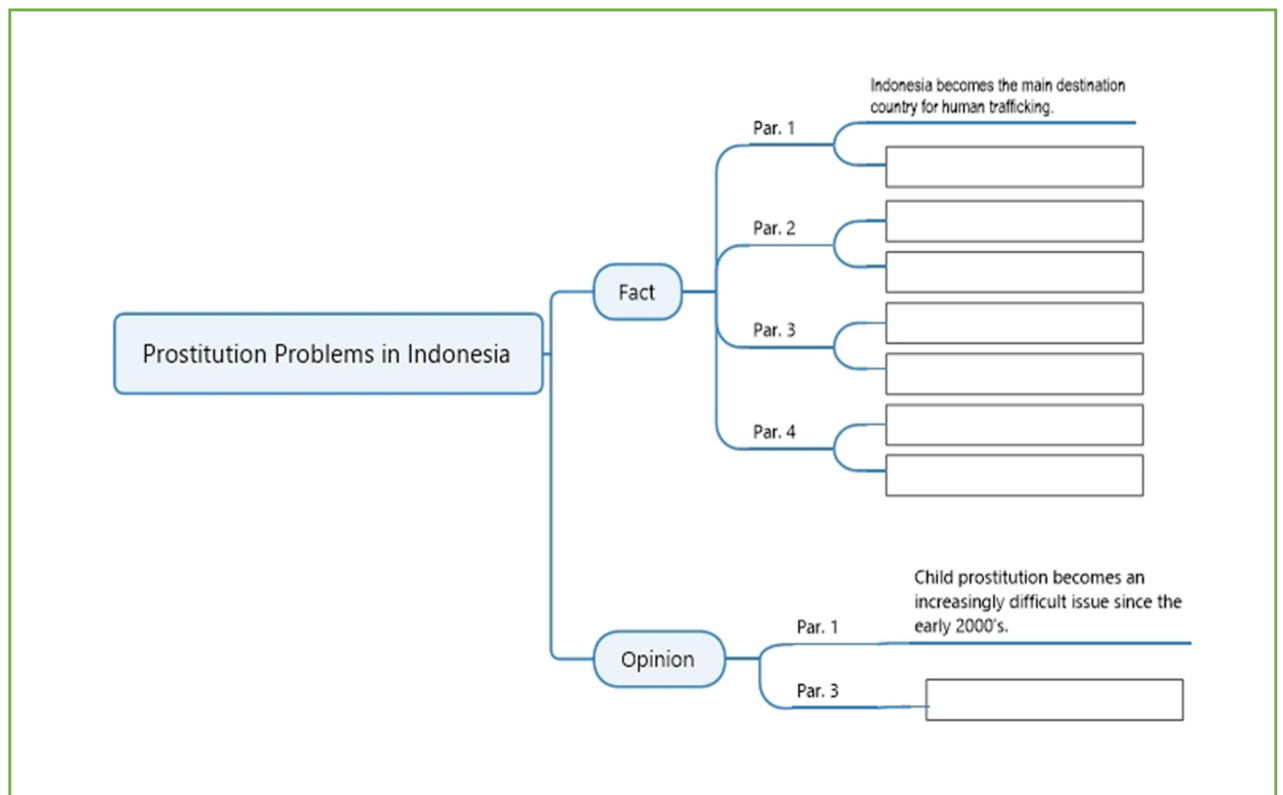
Prostitution Problems in Indonesia

Fact

Par. 1

Indonesia becomes the main destination country for human trafficking.

Par. 2

Par. 3

Par. 4

Opinion

Par. 1

Child prostitution becomes an increasingly difficult issue since the early 2000's.

Par. 3